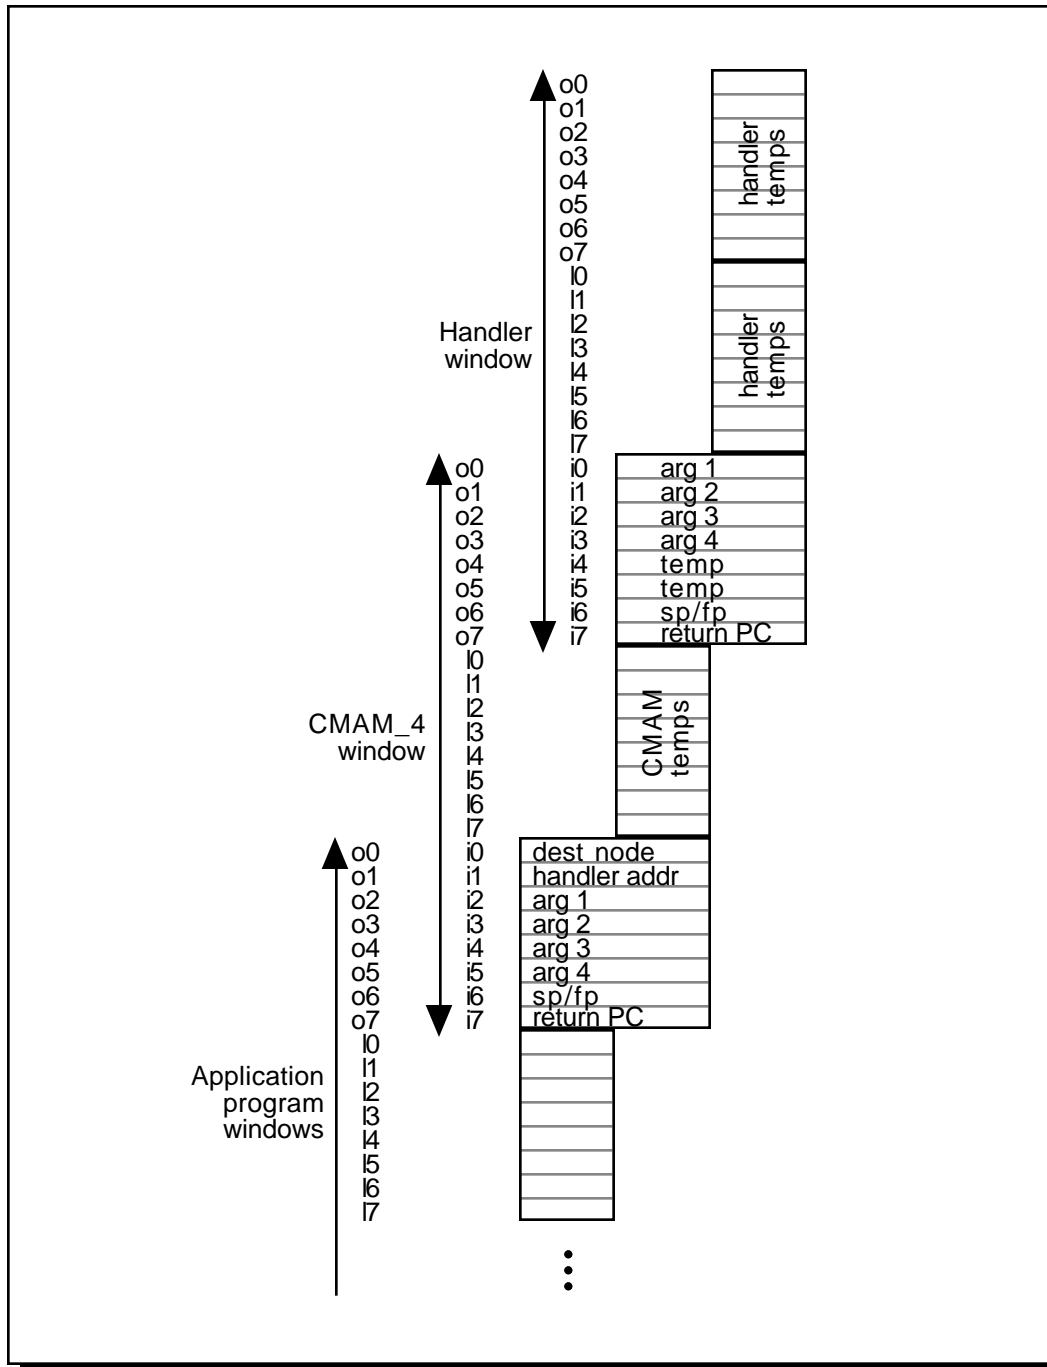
o0
o1
o2
o3
o4
o5
o6
o7
l0
l1
l2
l3
l4
l5
l6
l7

handler temps

handler temps

Handler window

o0 i0 arg 1
o1 i1 arg 2
o2 i2 arg 3
o3 i3 arg 4
o4 i4 temp
o5 i5 temp
o6 i6 sp/fp
o7 i7 return PC
l0
l1
l2
l3
l4
l5
l6
l7

CMAM temps

CMAM_4 window

o0 i0 dest_node
o1 i1 handler addr
o2 i2 arg 1
o3 i3 arg 2
o4 i4 arg 3
o5 i5 arg 4
o6 i6 sp/fp
o7 i7 return PC
l0
l1
l2
l3
l4
l5
l6
l7

Application program windows